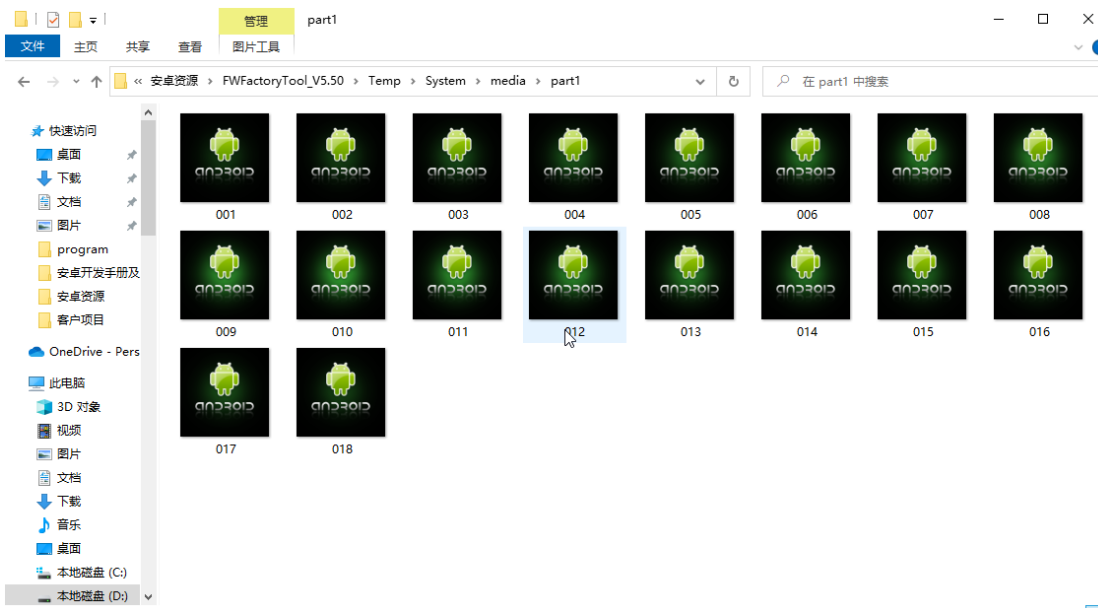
管理
part1
文件
主页
共享
查看
图片工具
« 安卓资源 › FWFactoryTool_V5.50 › Temp › System › media › part1
在 part1 中搜索
快速访问
桌面
下载
文档
图片
program
安卓开发手册及
安卓资源
客户项目
OneDrive - Pers
此电脑
3D 对象
视频
图片
文档
下载
音乐
桌面
本地磁盘 (C:)
本地磁盘 (D:)
ANDROID
001
ANDROID
002
ANDROID
003
ANDROID
004
ANDROID
005
ANDROID
006
ANDROID
007
ANDROID
008
ANDROID
009
ANDROID
010
ANDROID
011
ANDROID
012
ANDROID
013
ANDROID
014
ANDROID
015
ANDROID
016
ANDROID
017
ANDROID
018